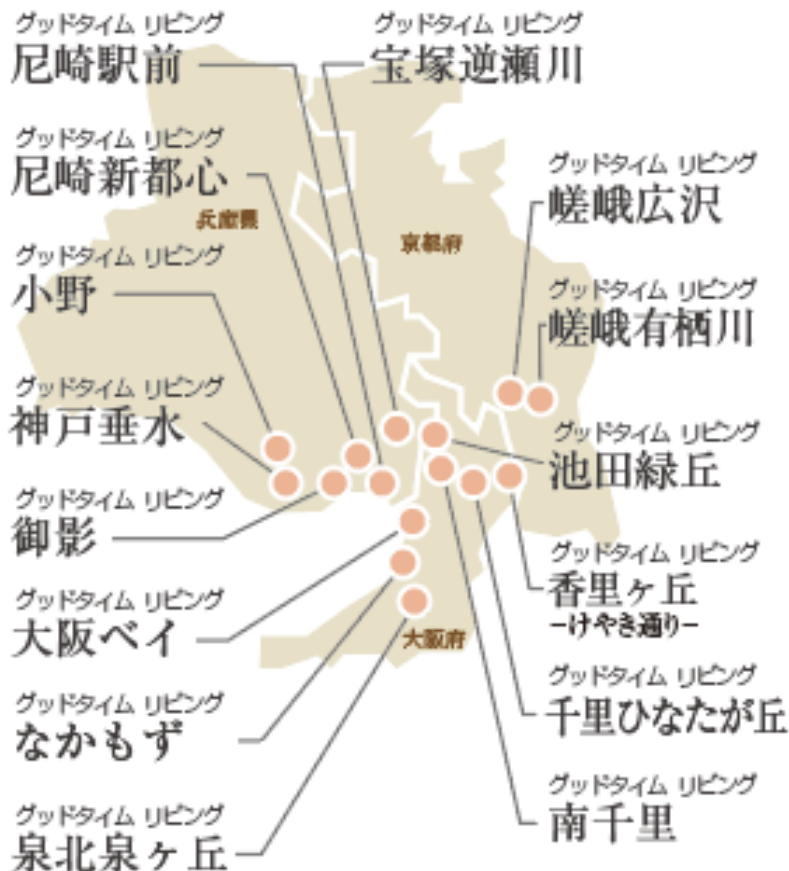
グッドタイム リビング
尼崎駅前

グッドタイム リビング
宝塚逆瀬川

グッドタイム リビング
尼崎新都心

兵庫県

京都府

グッドタイム リビング
嵯峨広沢

グッドタイム リビング
小野

グッドタイム リビング
嵯峨有栖川

グッドタイム リビング
神戸垂水

グッドタイム リビング
池田緑丘

グッドタイム リビング
御影

グッドタイム リビング
香里ヶ丘
-けやき通り-

グッドタイム リビング
大阪ベイ

大阪府

グッドタイム リビング
千里ひなたが丘

グッドタイム リビング
なかもず

グッドタイム リビング
南千里

グッドタイム リビング
泉北泉ヶ丘